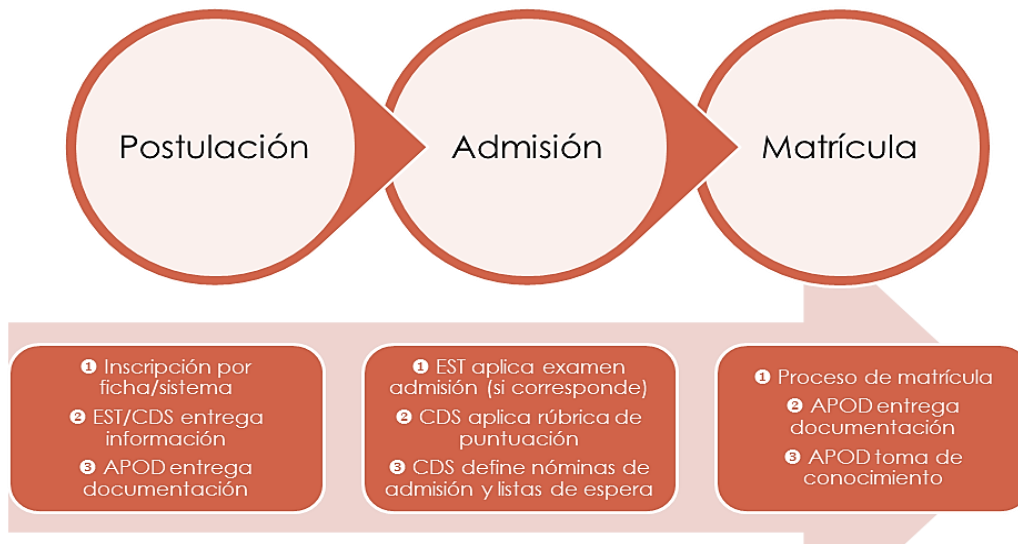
Postulación

Admisión

Matrícula

❶ Inscripción por ficha/sistema
❷ EST/CDS entrega información
❸ APOD entrega documentación

❶ EST aplica examen admisión (si corresponde)
❷ CDS aplica rúbrica de puntuación
❸ CDS define nóminas de admisión y listas de espera

❶ Proceso de matrícula
❷ APOD entrega documentación
❸ APOD toma de conocimiento